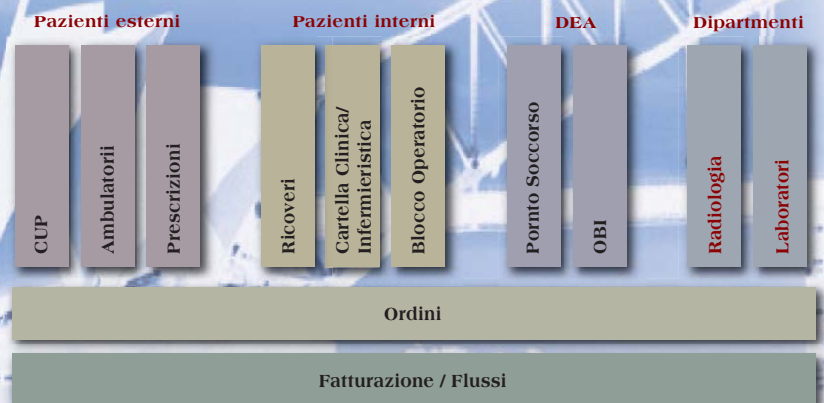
Pazienti esterni

CUP

Ambulatori

Prescrizioni

Pazienti interni

Ricoveri

Cartella Clinica/ Infermieristica

Blocco Operatorio

DEA

Pornto Soccorso

OBI

Dipartmenti

Radiologia

Laboratori

Ordini

Fatturazione / Flussi